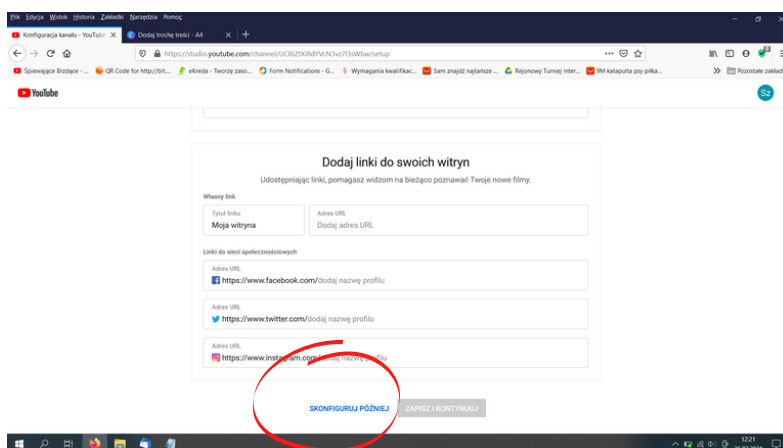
Plik Edycja Widok Historia Zakładki Narzędzia Pomoc

Konfiguracja kanału - YouTube ×
Dodaj trochę treści - A4 ×
+

https://studio.youtube.com/channel/UCRI2tXiRdYVcN3vz7I3sWbw/setup

Śpiewające Brzdące - ...
QR Code for http://bit....
eKreda - Tworzę zaso...
Form Notifications - G...
Wymagania kwalifikac...
Sam znajdź najtańsze ...
Rejonowy Turniej inter...
9M katapulta psy piłka...
Pozostałe zakładki

YouTube

Sz

Dodaj linki do swoich witryn

Udostępniając linki, pomagasz widzom na bieżąco poznawać Twoje nowe filmy.

Własny link

Tytuł linku
Moja witryna

Adres URL
Dodaj adres URL

Linki do sieci społecznościowych

Adres URL
https://www.facebook.com/dodaj nazwę profilu

Adres URL
https://www.twitter.com/dodaj nazwę profilu

Adres URL
https://www.instagram.com/dodaj nazwę profilu

SKONFIGURUJ PÓŹNIEJ

ZAPISZ I KONTYNUUJ

12:21